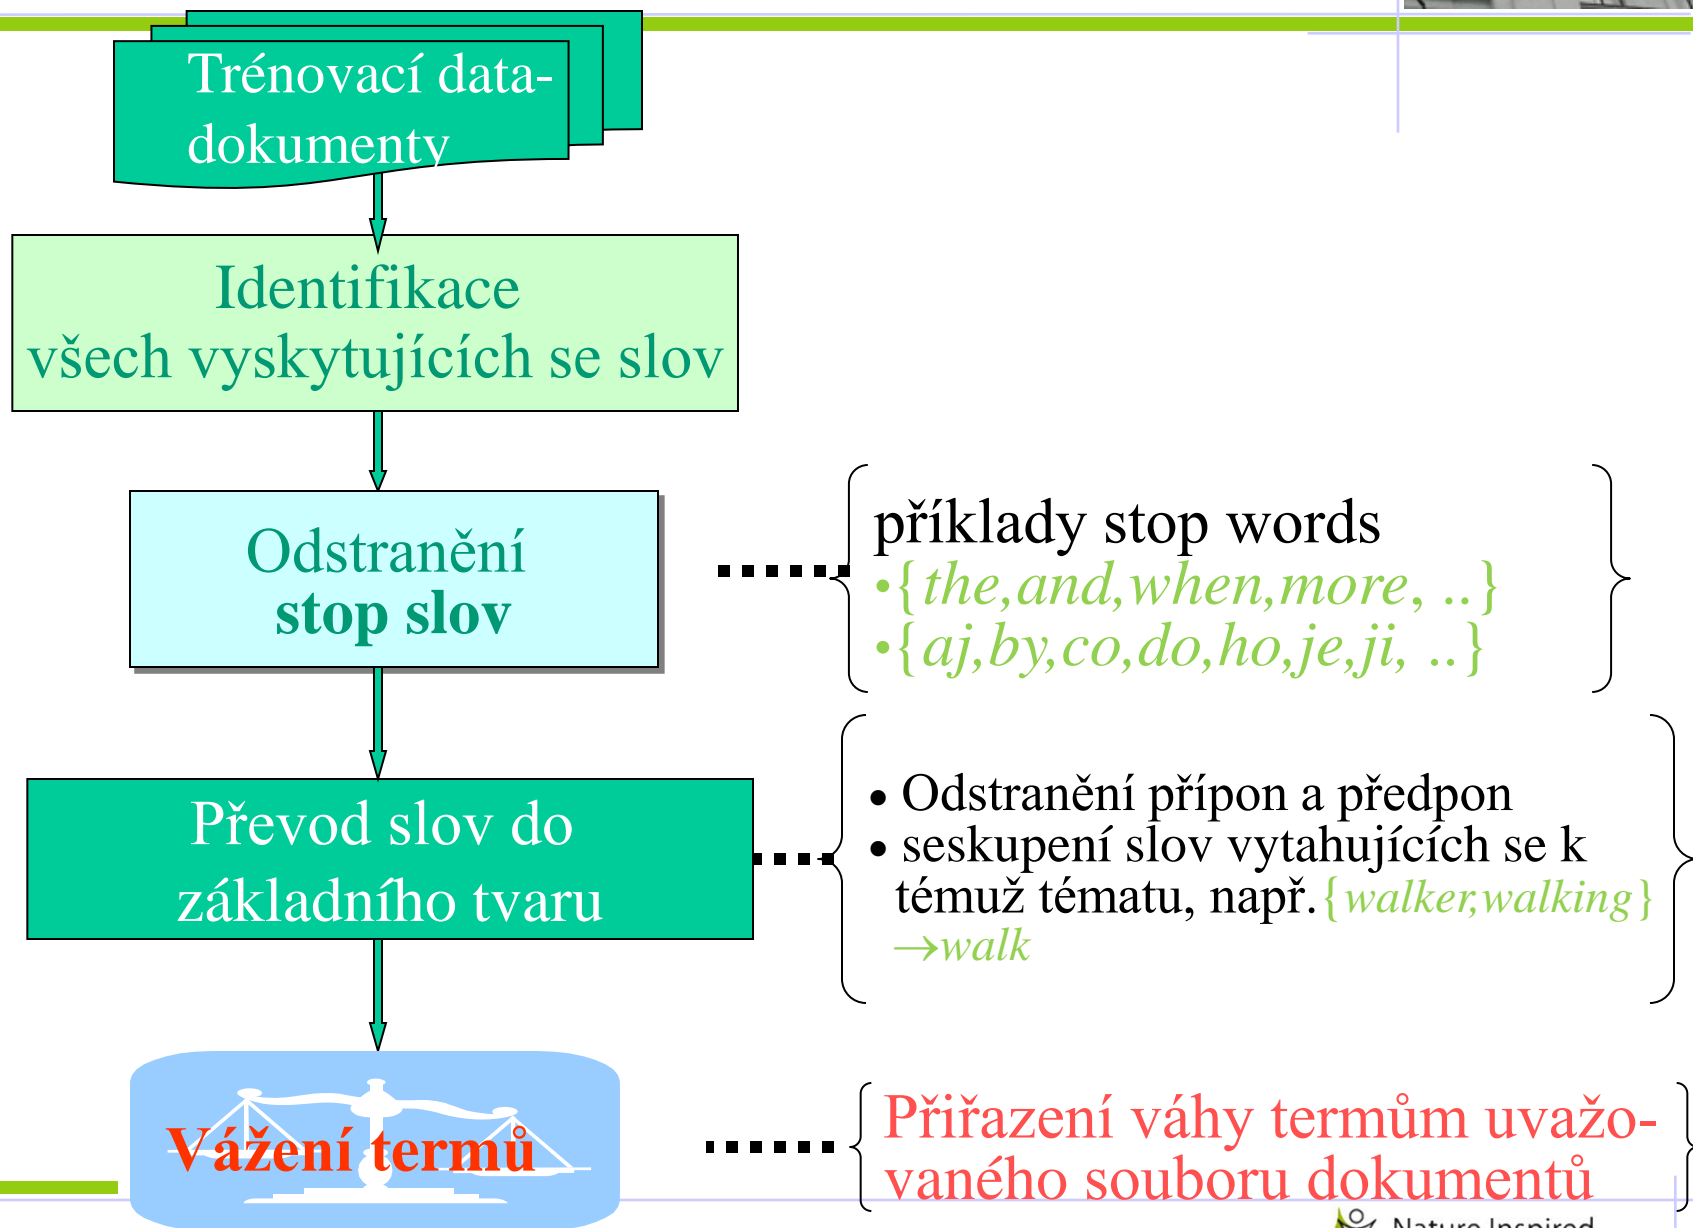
Trénovací data-dokumenty

Identifikace všech vyskytujících se slov

Odstranění **stop slov**

příklady stop words
•{*the,and,when,more,* ..}
•{*aj,by,co,do,ho,je,ji,* ..}

Převod slov do základního tvaru

• Odstranění přípon a předpon
• seskupení slov vytahujících se k témuž tématu, např. {*walker,walking*} →*walk*

Vážení termů

Přiřazení váhy termům uvažovaného souboru dokumentů

Nature Inspired